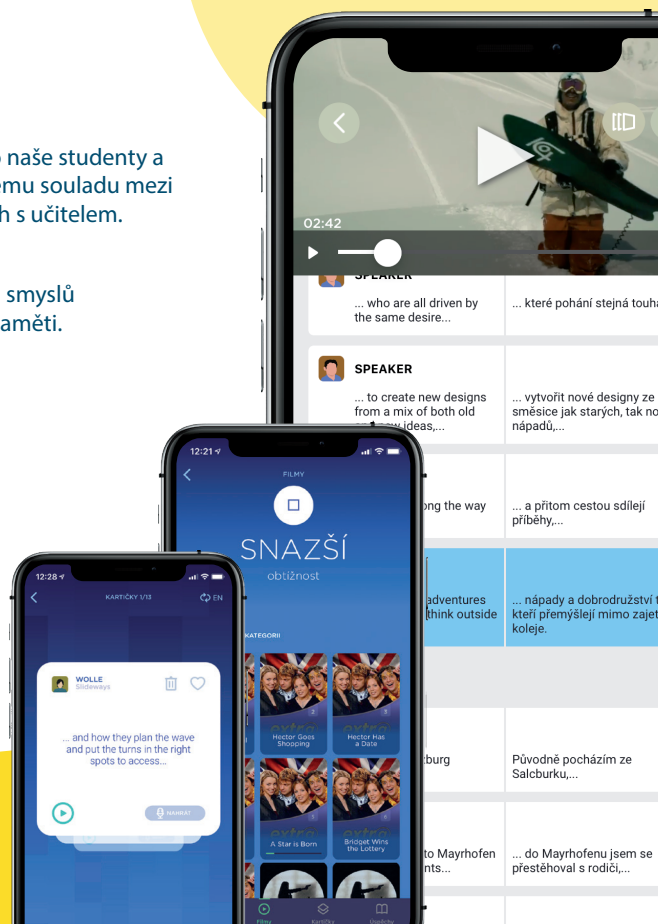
o naše studenty a
emu souladu mezi
h s učitelem.

smyslů
aměti.

02:42

SPEAKER

... who are all driven by the same desire...

... které pohání stejná touha

SPEAKER

... to create new designs from a mix of both old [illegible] ideas,...

... vytvořit nové designy ze směsice jak starých, tak no nápadů,...

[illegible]ng the way

... a přitom cestou sdílejí příběhy,...

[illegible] adventures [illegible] think outside

... nápady a dobrodružství kteří přemýšlejí mimo zajet koleje.

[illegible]burg

Původně pocházím ze Salcburku,...

to Mayrhofen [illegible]nts...

... do Mayrhofenu jsem se přestěhoval s rodiči,...

12:21

FILMY

SNAZŠÍ

obtížnost

KATEGORII

Hector Goes Shopping

Hector Has a Date

A Star is Born

Bridget Wins the Lottery

Filmy

Kartičky

Userdicty

12:28

KARTIČKY 1/13

EN

WOLLE
Slideways

... and how they plan the wave and put the turns in the right spots to access...

NAHRÁT